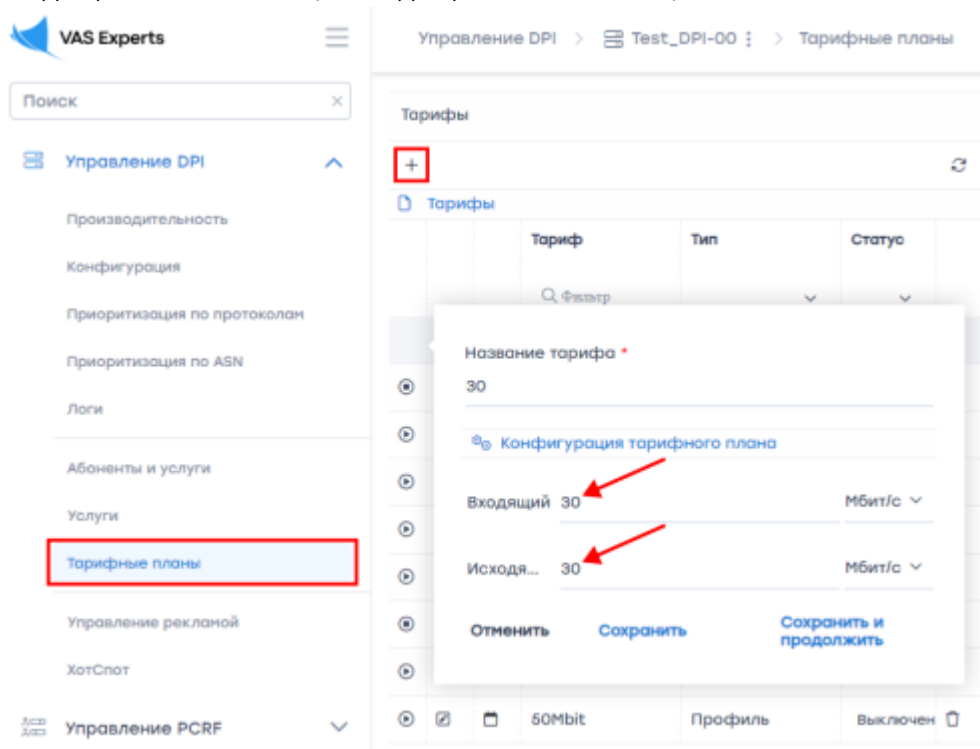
VAS Experts

Поиск

Управление DPI

Производительность

Конфигурация

Приоритизация по протоколам

Приоритизация по ASN

Логи

Абоненты и услуги

Услуги

Тарифные планы

Управление рекламой

ХотСпот

Управление PCRF

Управление DPI > Test_DPI-00 > Тарифные планы

Тарифы

+

Тарифы

| Тариф | Тип | Статус |
|---|---|---|
| Фильтр | | |
| 50Mbit | Профиль | Выключен |

Название тарифа *

30

Конфигурация тарифного плана

Входящий 30 Мбит/с

Исходя... 30 Мбит/с

Отменить Сохранить Сохранить и продолжить